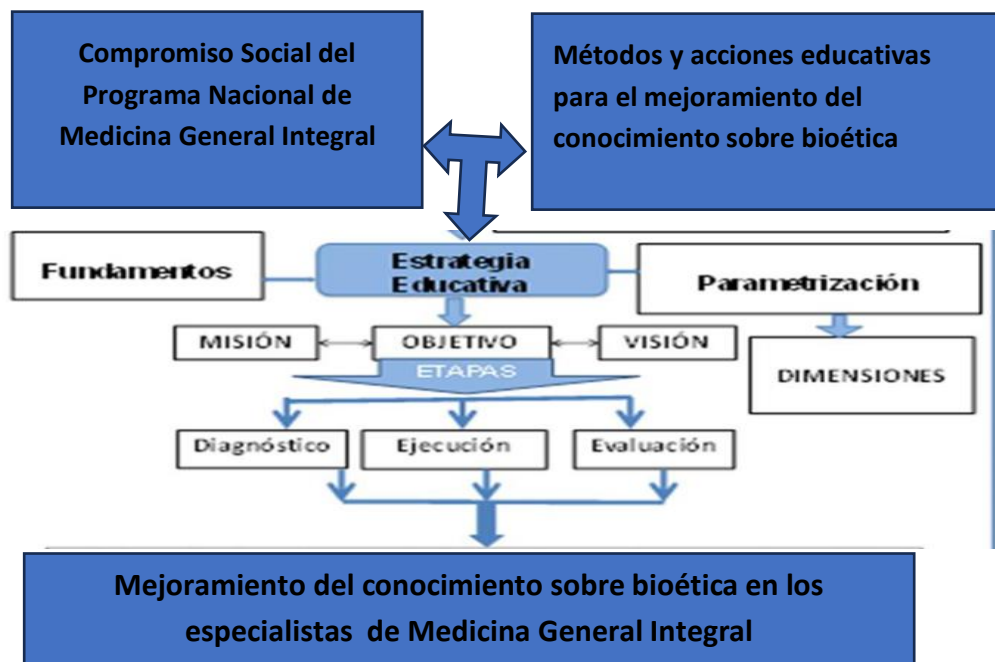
Compromiso Social del Programa Nacional de Medicina General Integral

Métodos y acciones educativas para el mejoramiento del conocimiento sobre bioética

Fundamentos

Estrategia Educativa

Parametrización

MISIÓN

OBJETIVO

VISIÓN

ETAPAS

DIMENSIONES

Diagnóstico

Ejecución

Evaluación

Mejoramiento del conocimiento sobre bioética en los especialistas de Medicina General Integral